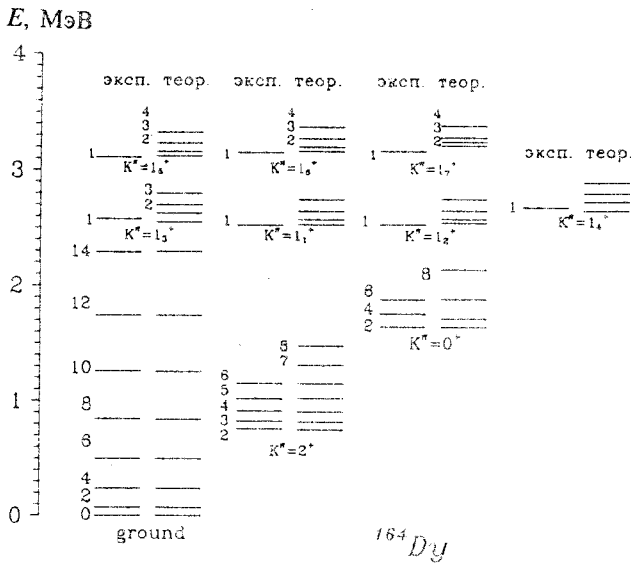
$E$, МэВ

4

3

2

1

0

эксп. теор.

4
3
2
1
$K^\pi=1_5^+$

3
2
1
$K^\pi=1_3^+$

14

12

10

8

6

4
2
0

ground

эксп. теор.

4
3
2
1
$K^\pi=1_6^+$

1
$K^\pi=1_1^+$

5
7
6
5
4
3
2
$K^\pi=2^+$

эксп. теор.

4
3
2
1
$K^\pi=1_7^+$

1
$K^\pi=1_2^+$

8
6
4
2
$K^\pi=0^+$

эксп. теор.

1
$K^\pi=1_4^+$

$^{164}Dy$